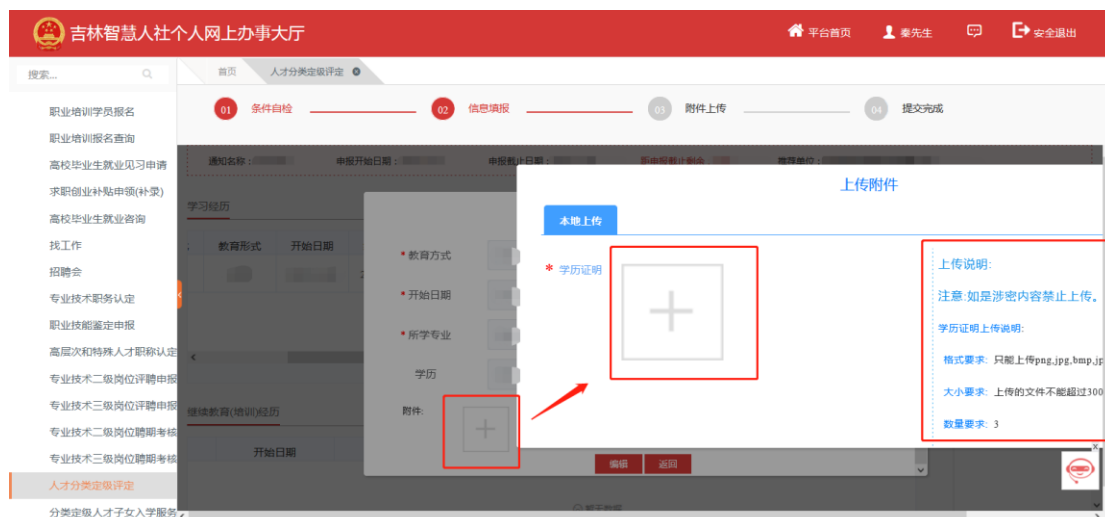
吉林智慧人社个人网上办事大厅

平台首页 秦先生 安全退出

搜索...

职业培训学员报名
职业培训报名查询
高校毕业生就业见习申请
求职创业补贴申领(补录)
高校毕业生就业咨询
找工作
招聘会
专业技术职务认定
职业技能鉴定申报
高层次和特殊人才职称认定
专业技术二级岗位评聘申报
专业技术三级岗位评聘申报
专业技术二级岗位聘期考核
专业技术三级岗位聘期考核
人才分类定级评定
分类定级人才子女入学服务

首页 人才分类定级评定

01 条件自检 02 信息填报 03 附件上传 04 提交完成

通知名称： 申报开始日期： 申报截止日期： 距申报截止剩余 推荐单位：

学习经历

教育形式 开始日期

* 教育方式
* 开始日期
* 所学专业
学历
附件:

继续教育(培训)经历

开始日期

编辑 返回

上传附件

本地上传

* 学历证明

上传说明:
注意:如是涉密内容禁止上传。
学历证明上传说明:
格式要求: 只能上传png,jpg,bmp,jp
大小要求: 上传的文件不能超过300
数量要求: 3